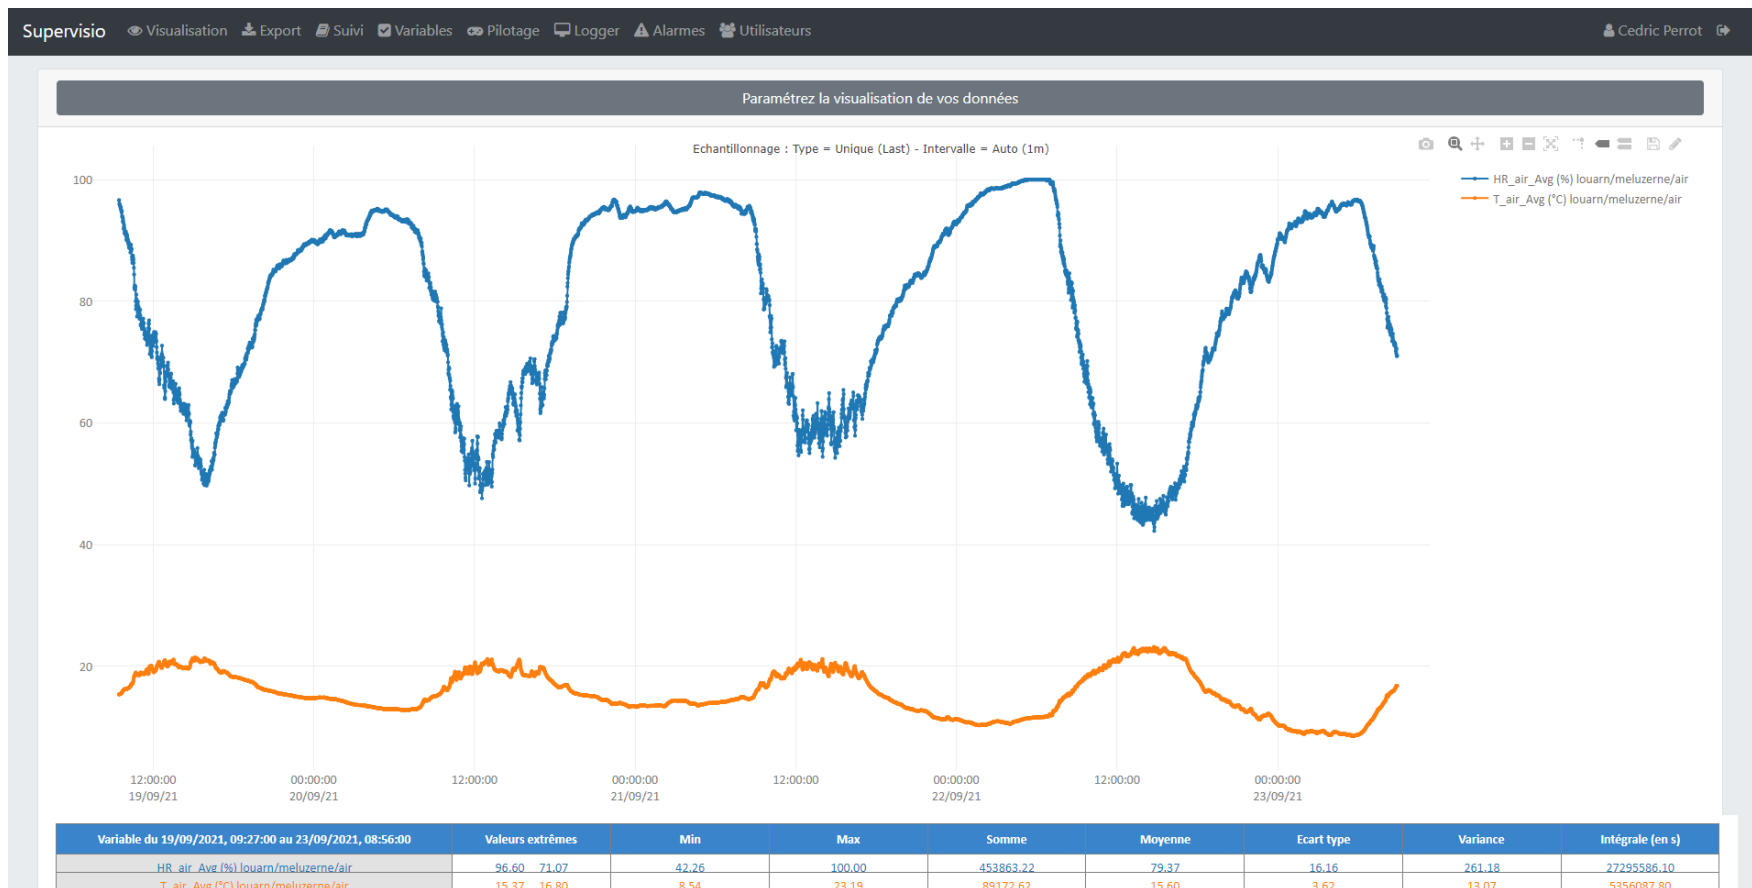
Supervisio Visualisation Export Suivi Variables Pilotage Logger Alarmes Utilisateurs Cedric Perrot

Paramétrez la visualisation de vos données

Echantillonnage : Type = Unique (Last) - Intervalle = Auto (1m)

HR_air_Avg (%) louarn/meluzerne/air
T_air_Avg (°C) louarn/meluzerne/air

100
80
60
40
20

12:00:00 19/09/21
00:00:00 20/09/21
12:00:00
00:00:00 21/09/21
12:00:00
00:00:00 22/09/21
12:00:00
00:00:00 23/09/21

| Variable du 19/09/2021, 09:27:00 au 23/09/2021, 08:56:00 | Valeurs extrêmes | Min | Max | Somme | Moyenne | Ecart type | Variance | Intégrale (en s) |
|---|---|---|---|---|---|---|---|---|
| HR_air_Avg (%) louarn/meluzerne/air | 96.60 71.07 | 42.26 | 100.00 | 453863.22 | 79.37 | 16.16 | 261.18 | 27295586.10 |
| T_air_Avg (°C) louarn/meluzerne/air | 15.37 16.80 | 8.54 | 23.19 | 89172.62 | 15.60 | 3.62 | 13.07 | 5356087.80 |